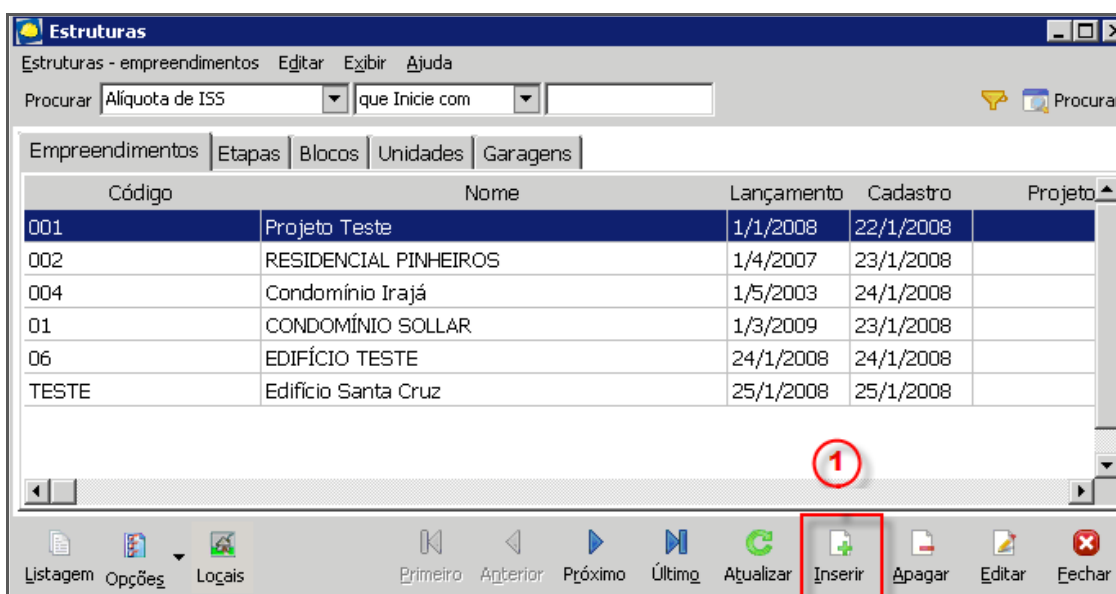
Estruturas

Estruturas - empreendimentos Editar Exibir Ajuda

Procurar Alíquota de ISS que Inicie com Procurar

Empreendimentos Etapas Blocos Unidades Garagens

| Código | Nome | Lançamento | Cadastro | Projeto |
|---|---|---|---|---|
| 001 | Projeto Teste | 1/1/2008 | 22/1/2008 | |
| 002 | RESIDENCIAL PINHEIROS | 1/4/2007 | 23/1/2008 | |
| 004 | Condomínio Irajá | 1/5/2003 | 24/1/2008 | |
| 01 | CONDOMÍNIO SOLLAR | 1/3/2009 | 23/1/2008 | |
| 06 | EDIFÍCIO TESTE | 24/1/2008 | 24/1/2008 | |
| TESTE | Edifício Santa Cruz | 25/1/2008 | 25/1/2008 | |

1

Listagem Opções Locais Primeiro Anterior Próximo Último Atualizar Inserir Apagar Editar Fechar